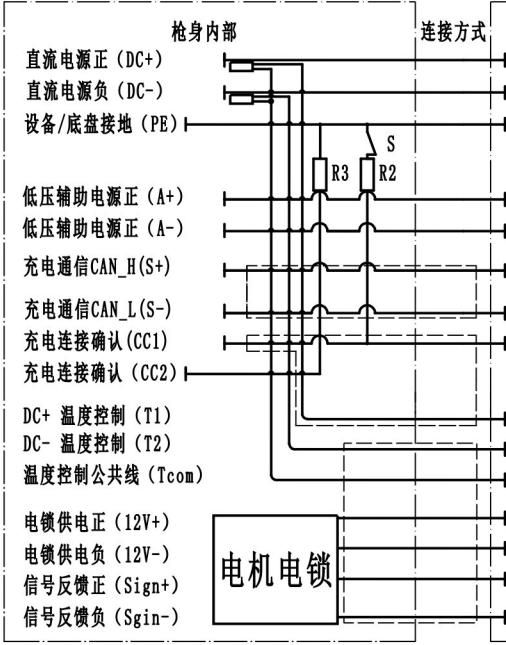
枪身内部

连接方式

直流电源正（DC+）
直流电源负（DC-）
设备/底盘接地（PE）
S
R3
R2
低压辅助电源正（A+）
低压辅助电源正（A-）
充电通信CAN_H(S+)
充电通信CAN_L(S-)
充电连接确认(CC1)
充电连接确认（CC2）
DC+ 温度控制（T1）
DC- 温度控制（T2）
温度控制公共线（Tcom）
电锁供电正（12V+）
电锁供电负（12V-）
信号反馈正（Sign+）
信号反馈负（Sgin-）
电机电锁